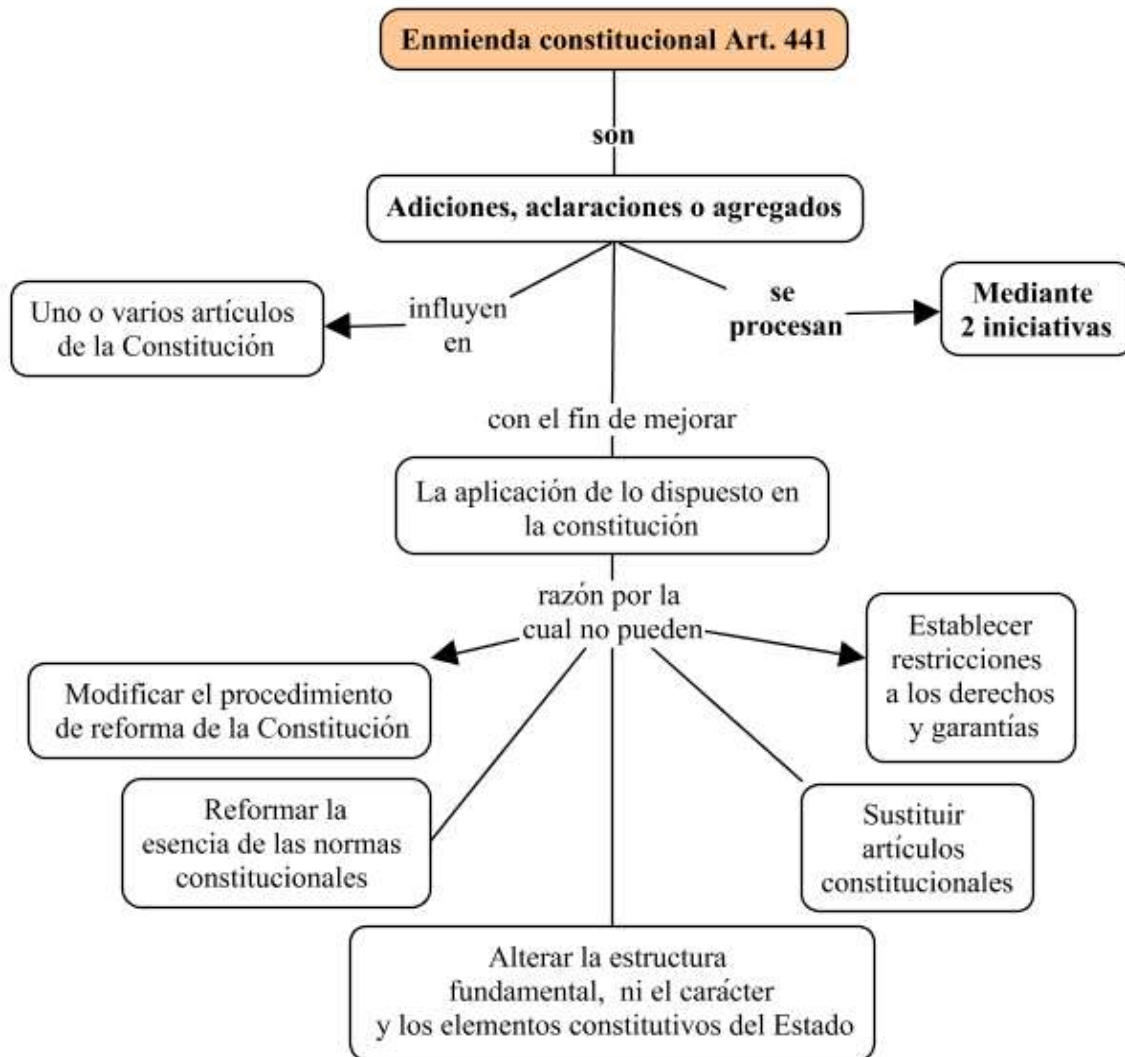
Enmienda constitucional Art. 441

son

Adiciones, aclaraciones o agregados

influyen en

Uno o varios artículos de la Constitución

se procesan

Mediante 2 iniciativas

con el fin de mejorar

La aplicación de lo dispuesto en la constitución

razón por la cual no pueden

Modificar el procedimiento de reforma de la Constitución

Establecer restricciones a los derechos y garantías

Reformar la esencia de las normas constitucionales

Sustituir artículos constitucionales

Alterar la estructura fundamental, ni el carácter y los elementos constitutivos del Estado